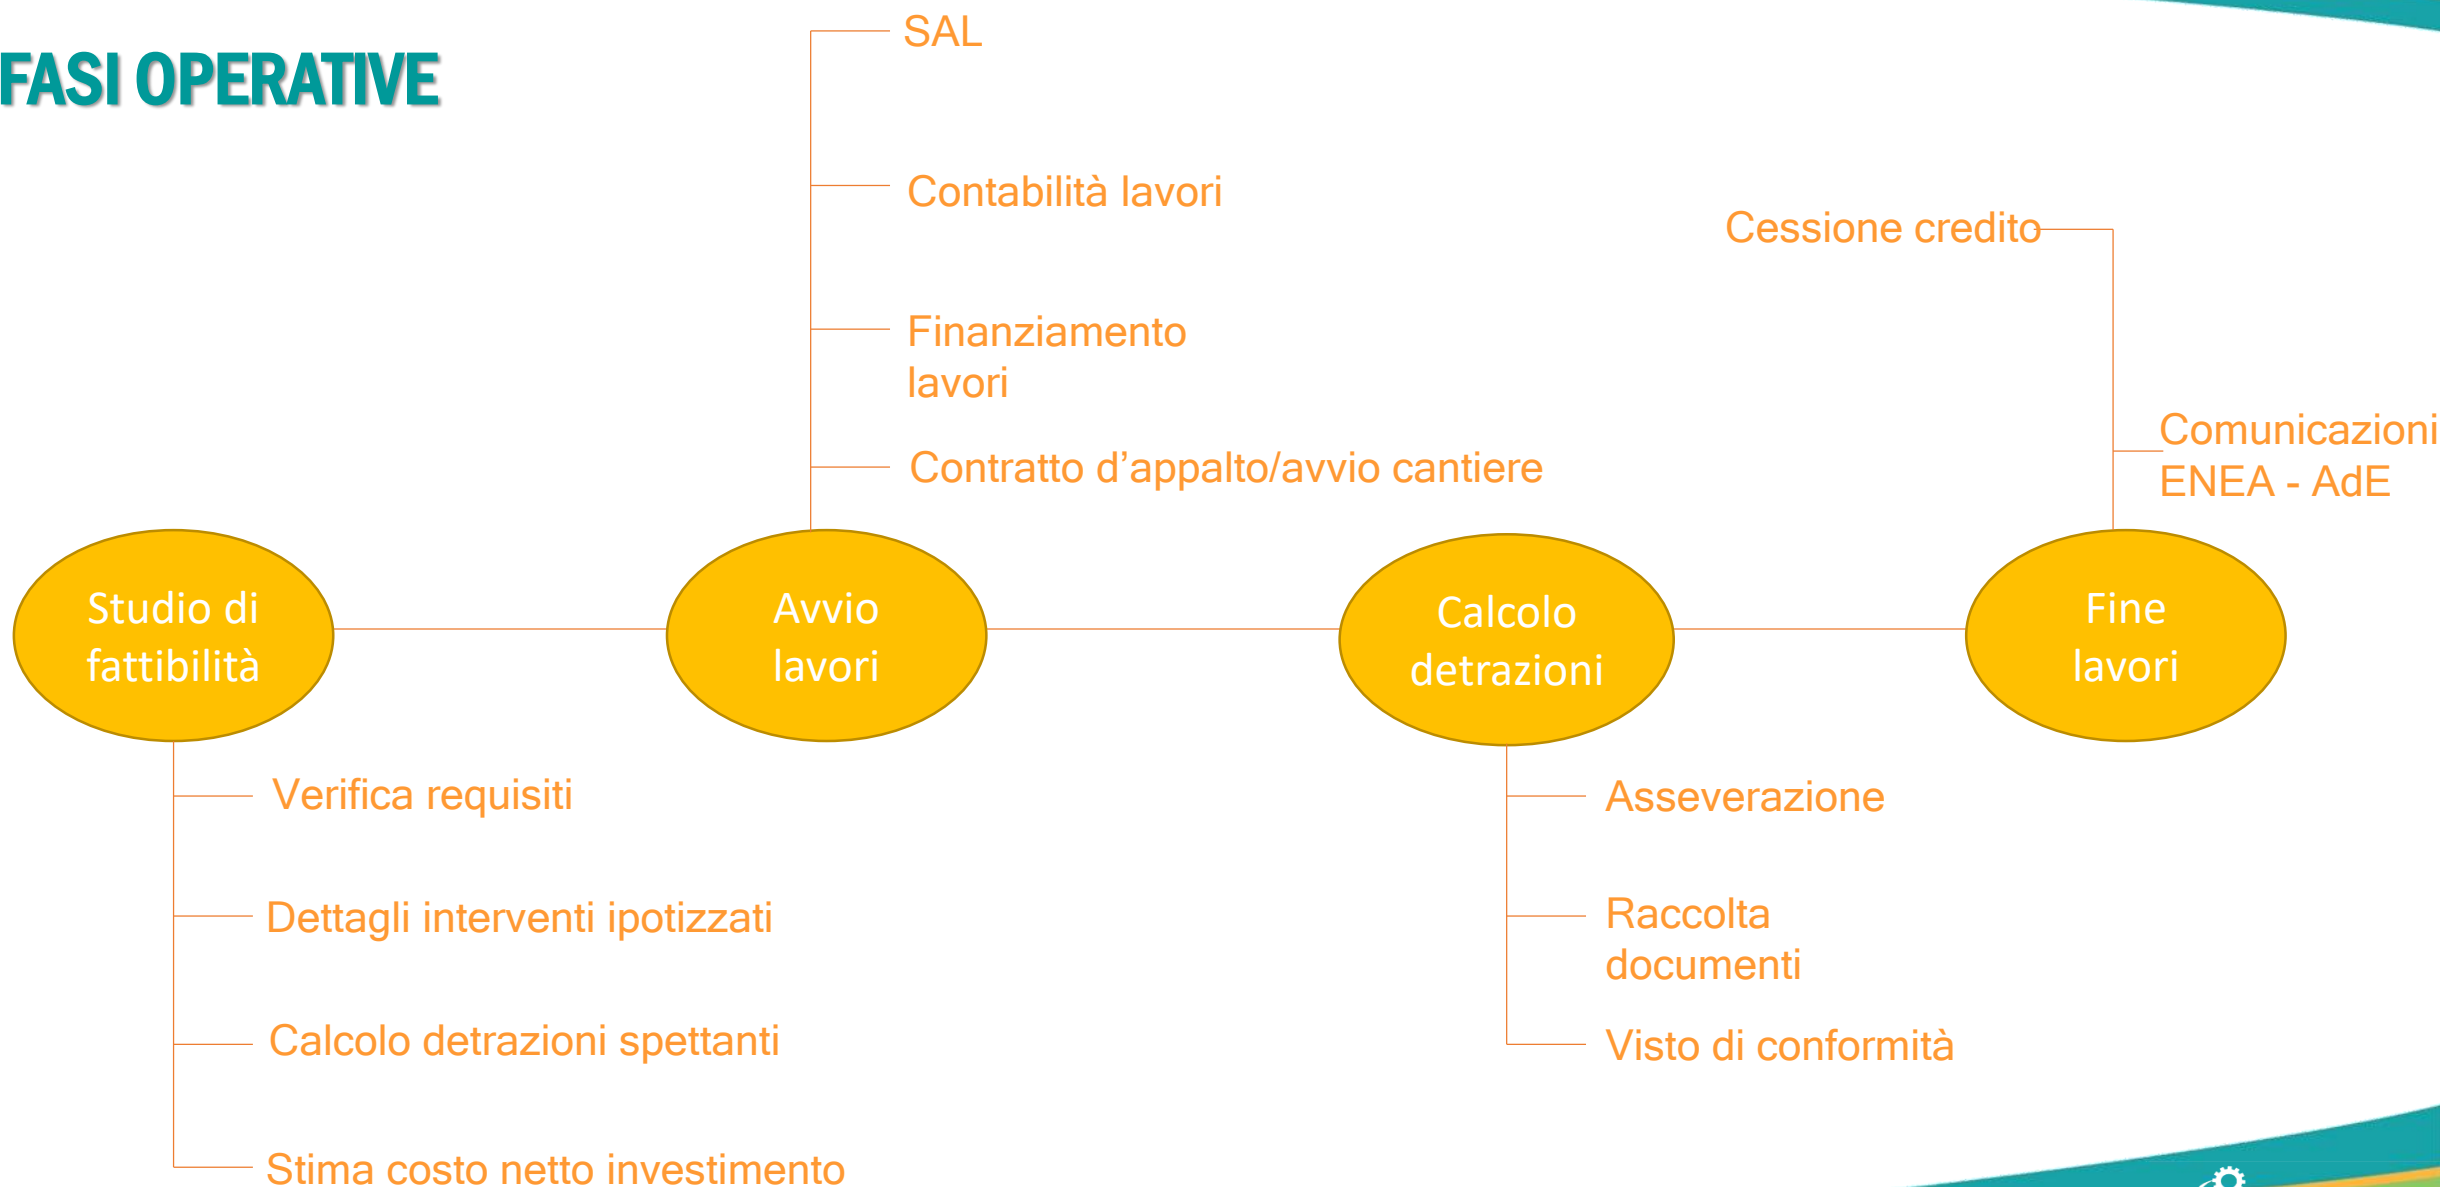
FASI OPERATIVE

SAL

Contabilità lavori

Finanziamento lavori

Contratto d'appalto/avvio cantiere

Cessione credito

Comunicazioni ENEA - AdE

Studio di fattibilità

Avvio lavori

Calcolo detrazioni

Fine lavori

Verifica requisiti

Dettagli interventi ipotizzati

Calcolo detrazioni spettanti

Stima costo netto investimento

Asseverazione

Raccolta documenti

Visto di conformità